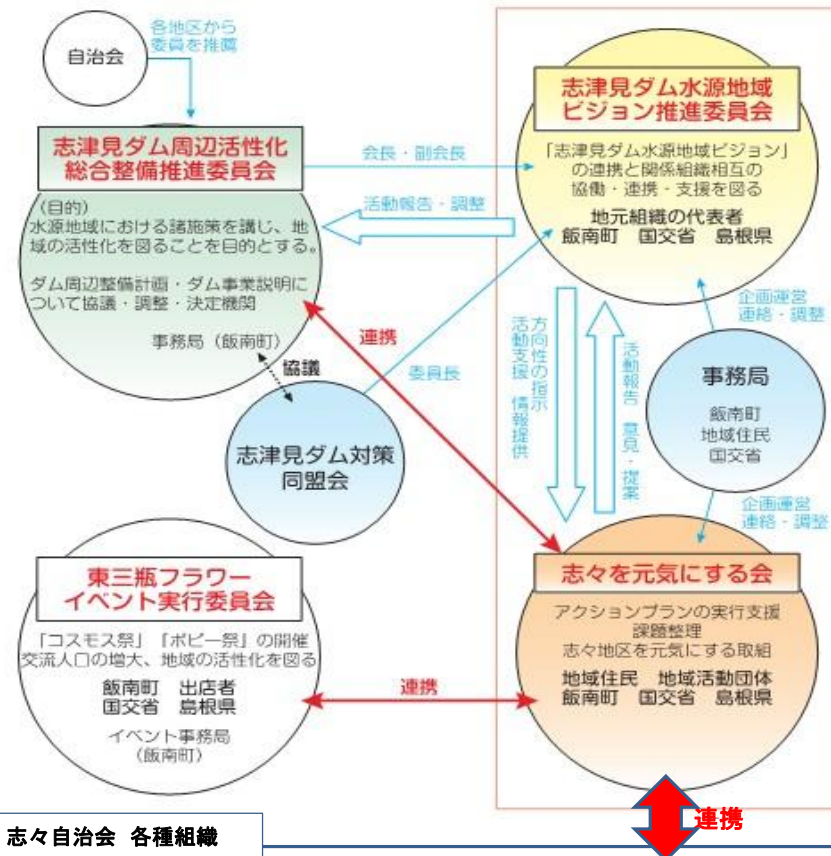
自治会

各地区から委員を推薦

志津見ダム周辺活性化総合整備推進委員会

（目的）
水源地域における諸施策を講じ、地域の活性化を図ることを目的とする。

ダム周辺整備計画・ダム事業説明について協議・調整・決定機関

事務局（飯南町）

会長・副会長

活動報告・調整

志津見ダム水源地域ビジョン推進委員会

「志津見ダム水源地域ビジョン」の連携と関係組織相互の協働・連携・支援を図る

地元組織の代表者
飯南町　国交省　島根県

企画運営
連絡・調整

連携

委員長

協議

志津見ダム対策同盟会

方向性の指示
活動支援
情報提供

活動報告
意見・提案

事務局

飯南町
地域住民
国交省

企画運営
連絡・調整

東三瓶フラワーイベント実行委員会

「コスモス祭」「ポピー祭」の開催
交流人口の増大、地域の活性化を図る

飯南町　出店者
国交省　島根県

イベント事務局
（飯南町）

連携

志々を元気にする会

アクションプランの実行支援
課題整理
志々地区を元気にする取組

地域住民　地域活動団体
飯南町　国交省　島根県

連携

志々自治会　各種組織